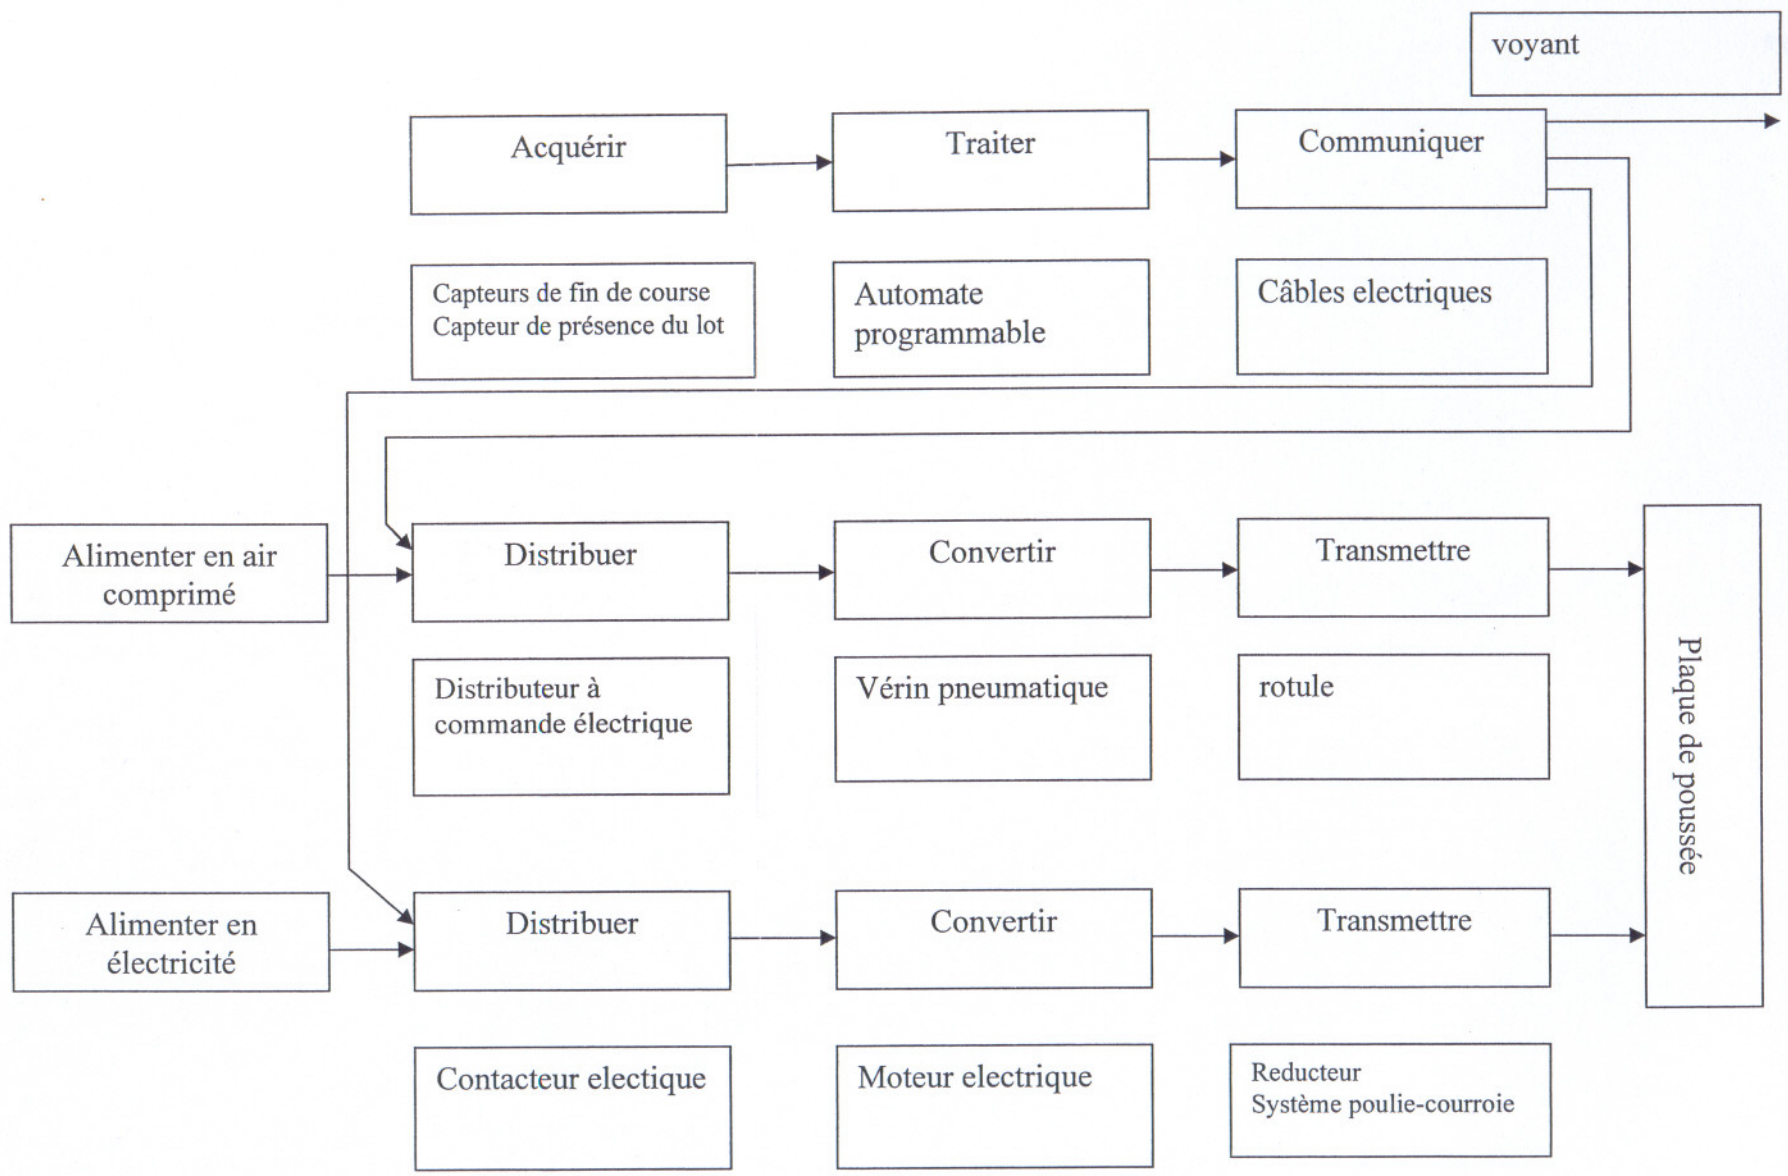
voyant

Acquérir

Traiter

Communiquer

Capteurs de fin de course
Capteur de présence du lot

Automate programmable

Câbles electriques

Alimenter en air comprimé

Distribuer

Convertir

Transmettre

Plaque de poussée

Distributeur à commande électrique

Vérin pneumatique

rotule

Alimenter en électricité

Distribuer

Convertir

Transmettre

Contacteur electique

Moteur electrique

Reducteur
Système poulie-courroie